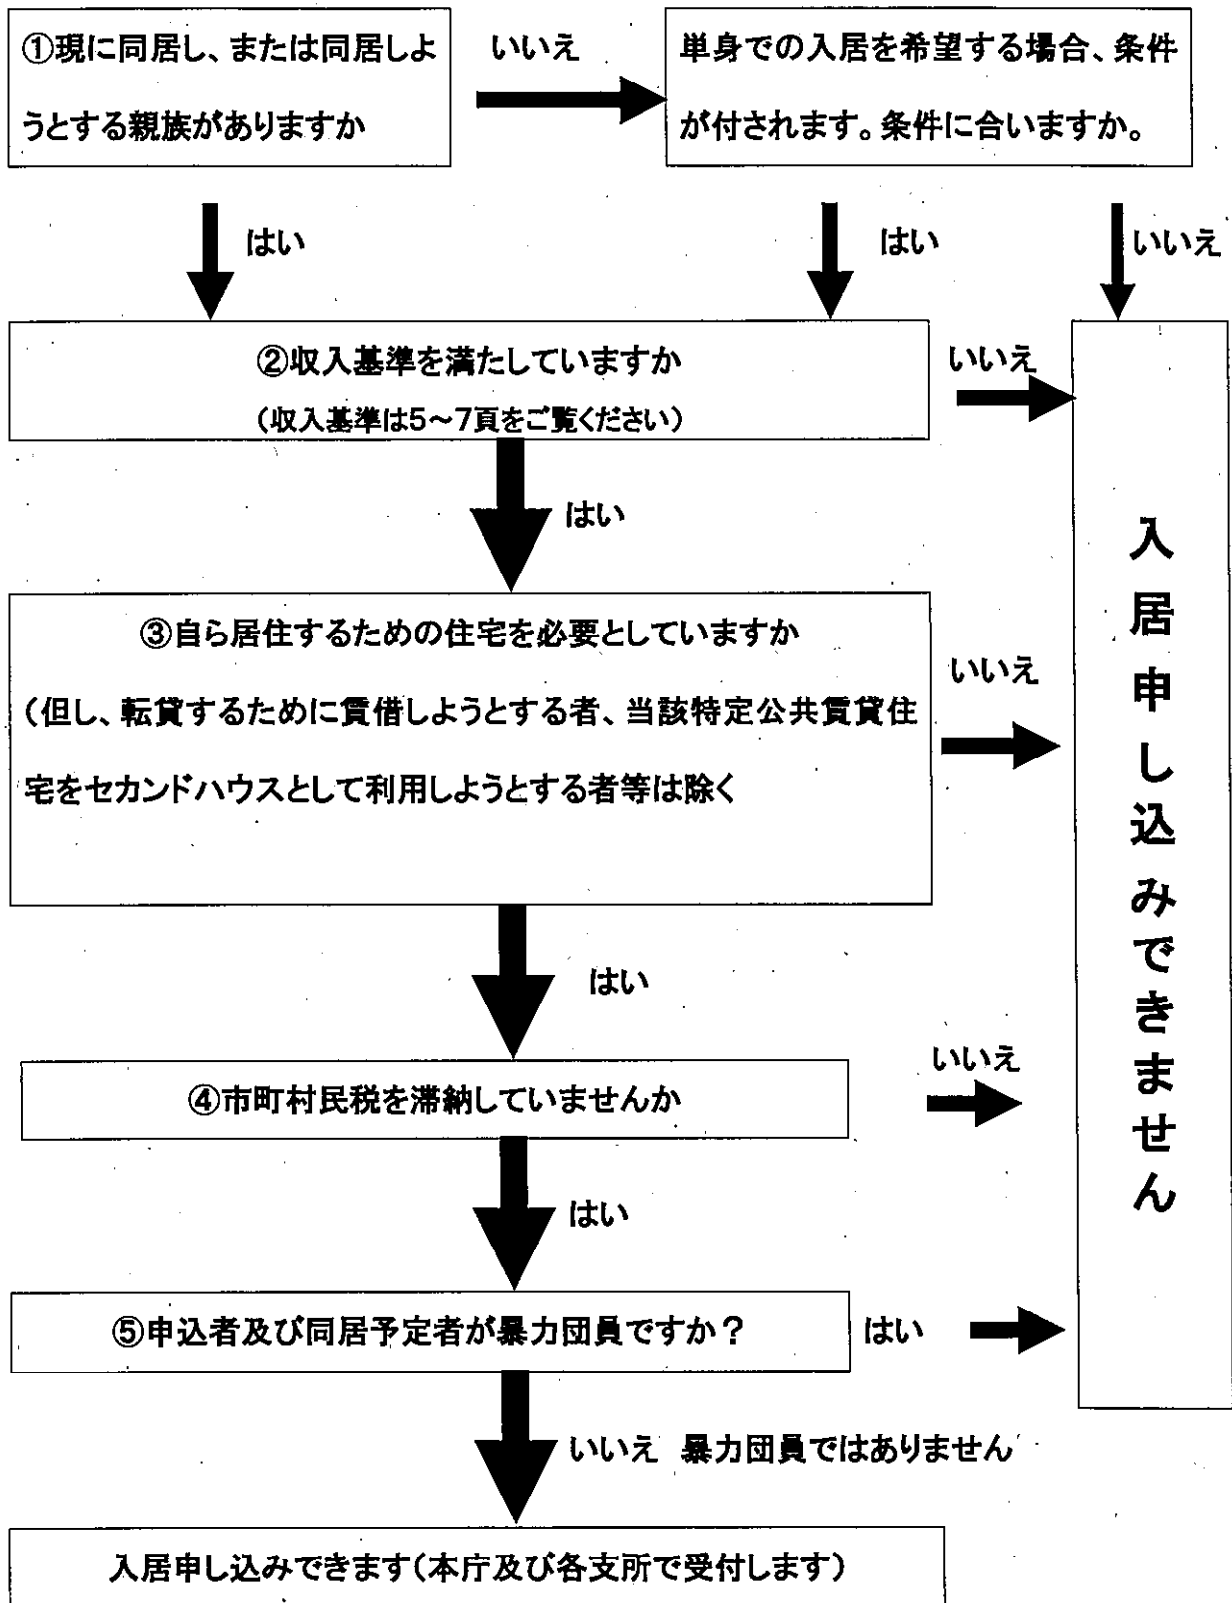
①現に同居し、または同居しようとする親族がありますか

いいえ

単身での入居を希望する場合、条件が付されます。条件に合いますか。

はい

はい

いいえ

②収入基準を満たしていますか
（収入基準は5～7頁をご覧ください）

いいえ

はい

③自ら居住するための住宅を必要としていますか
（但し、転貸するために賃借しようとする者、当該特定公共賃貸住宅をセカンドハウスとして利用しようとする者等は除く

いいえ

はい

④市町村民税を滞納していませんか

いいえ

はい

⑤申込者及び同居予定者が暴力団員ですか？

はい

いいえ　暴力団員ではありません

入居申し込みできません

入居申し込みできます（本庁及び各支所で受付します）